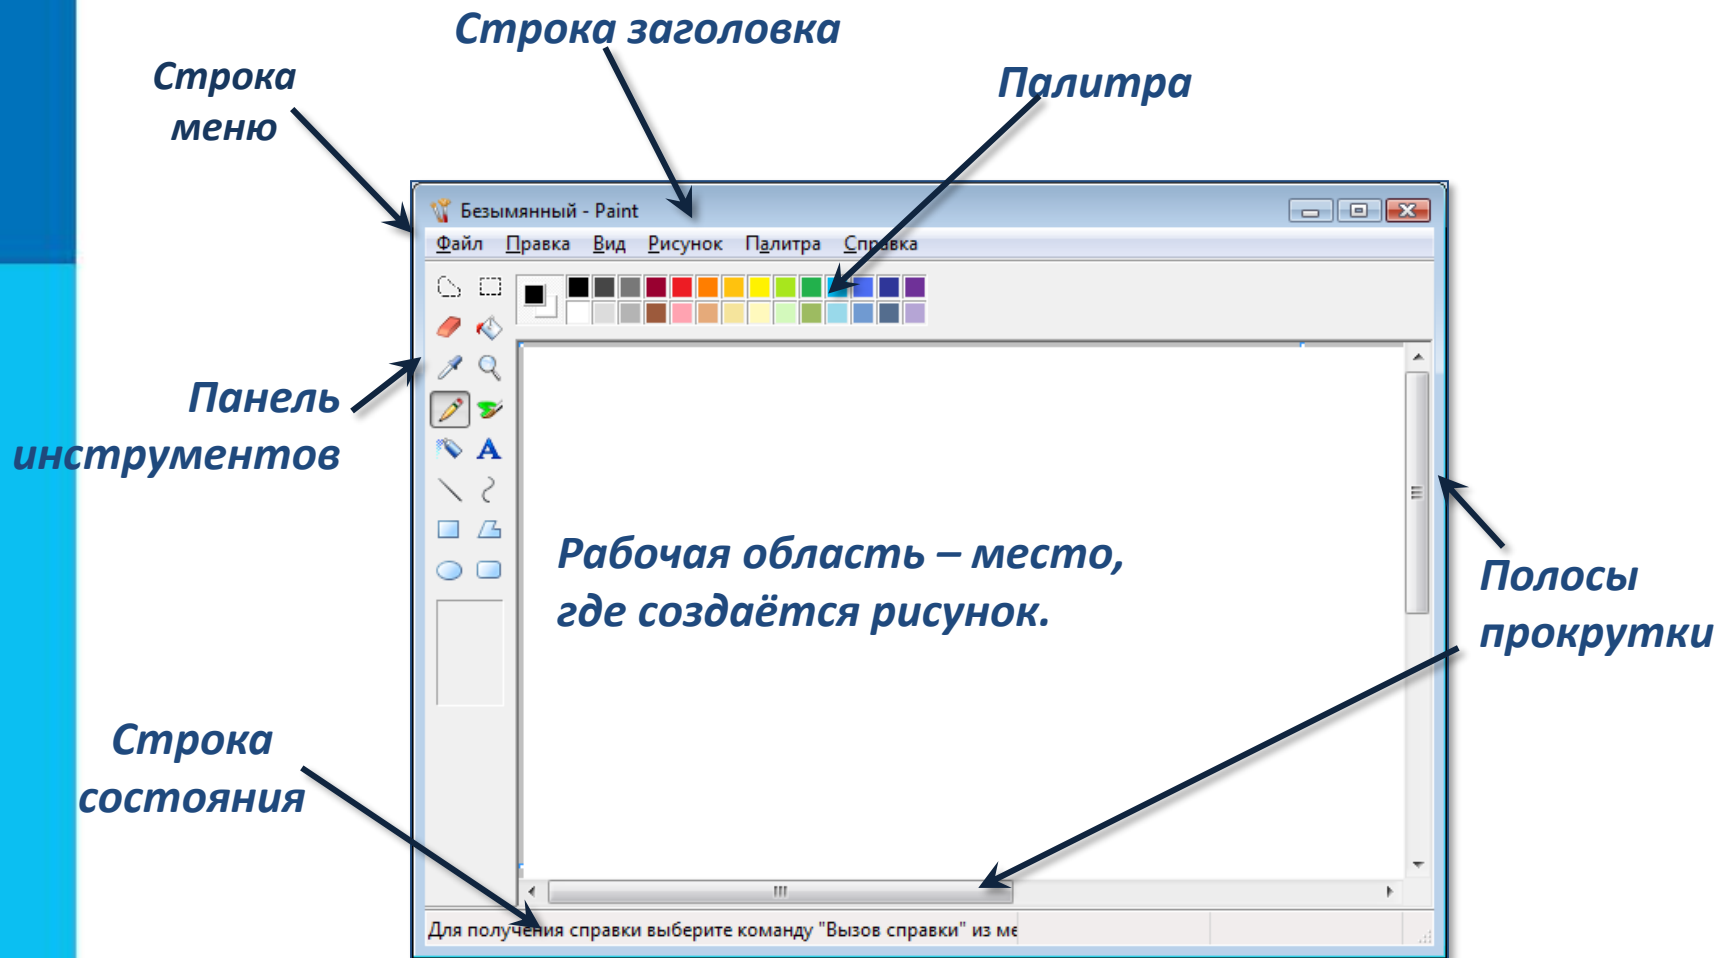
Строка заголовка

Строка меню

Палитра

Безымянный - Paint

Файл Правка Вид Рисунок Палитра Справка

Панель инструментов

A

Рабочая область – место, где создаётся рисунок.

Полосы прокрутки

Строка состояния

Для получения справки выберите команду "Вызов справки" из ме